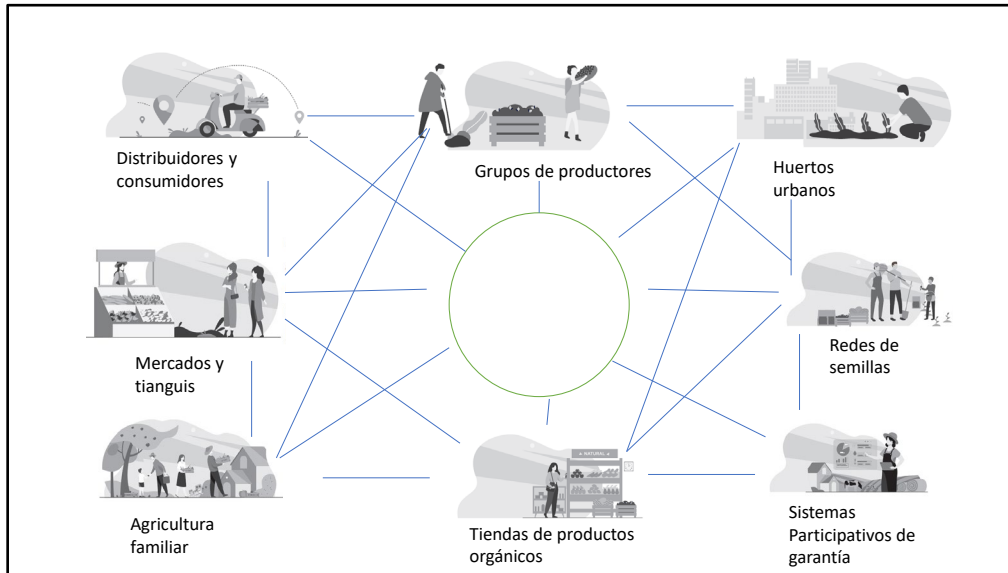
Distribuidores y consumidores

Grupos de productores

Huertos urbanos

Mercados y tianguis

Redes de semillas

Agricultura familiar

NATURAL

Tiendas de productos orgánicos

Sistemas Participativos de garantía